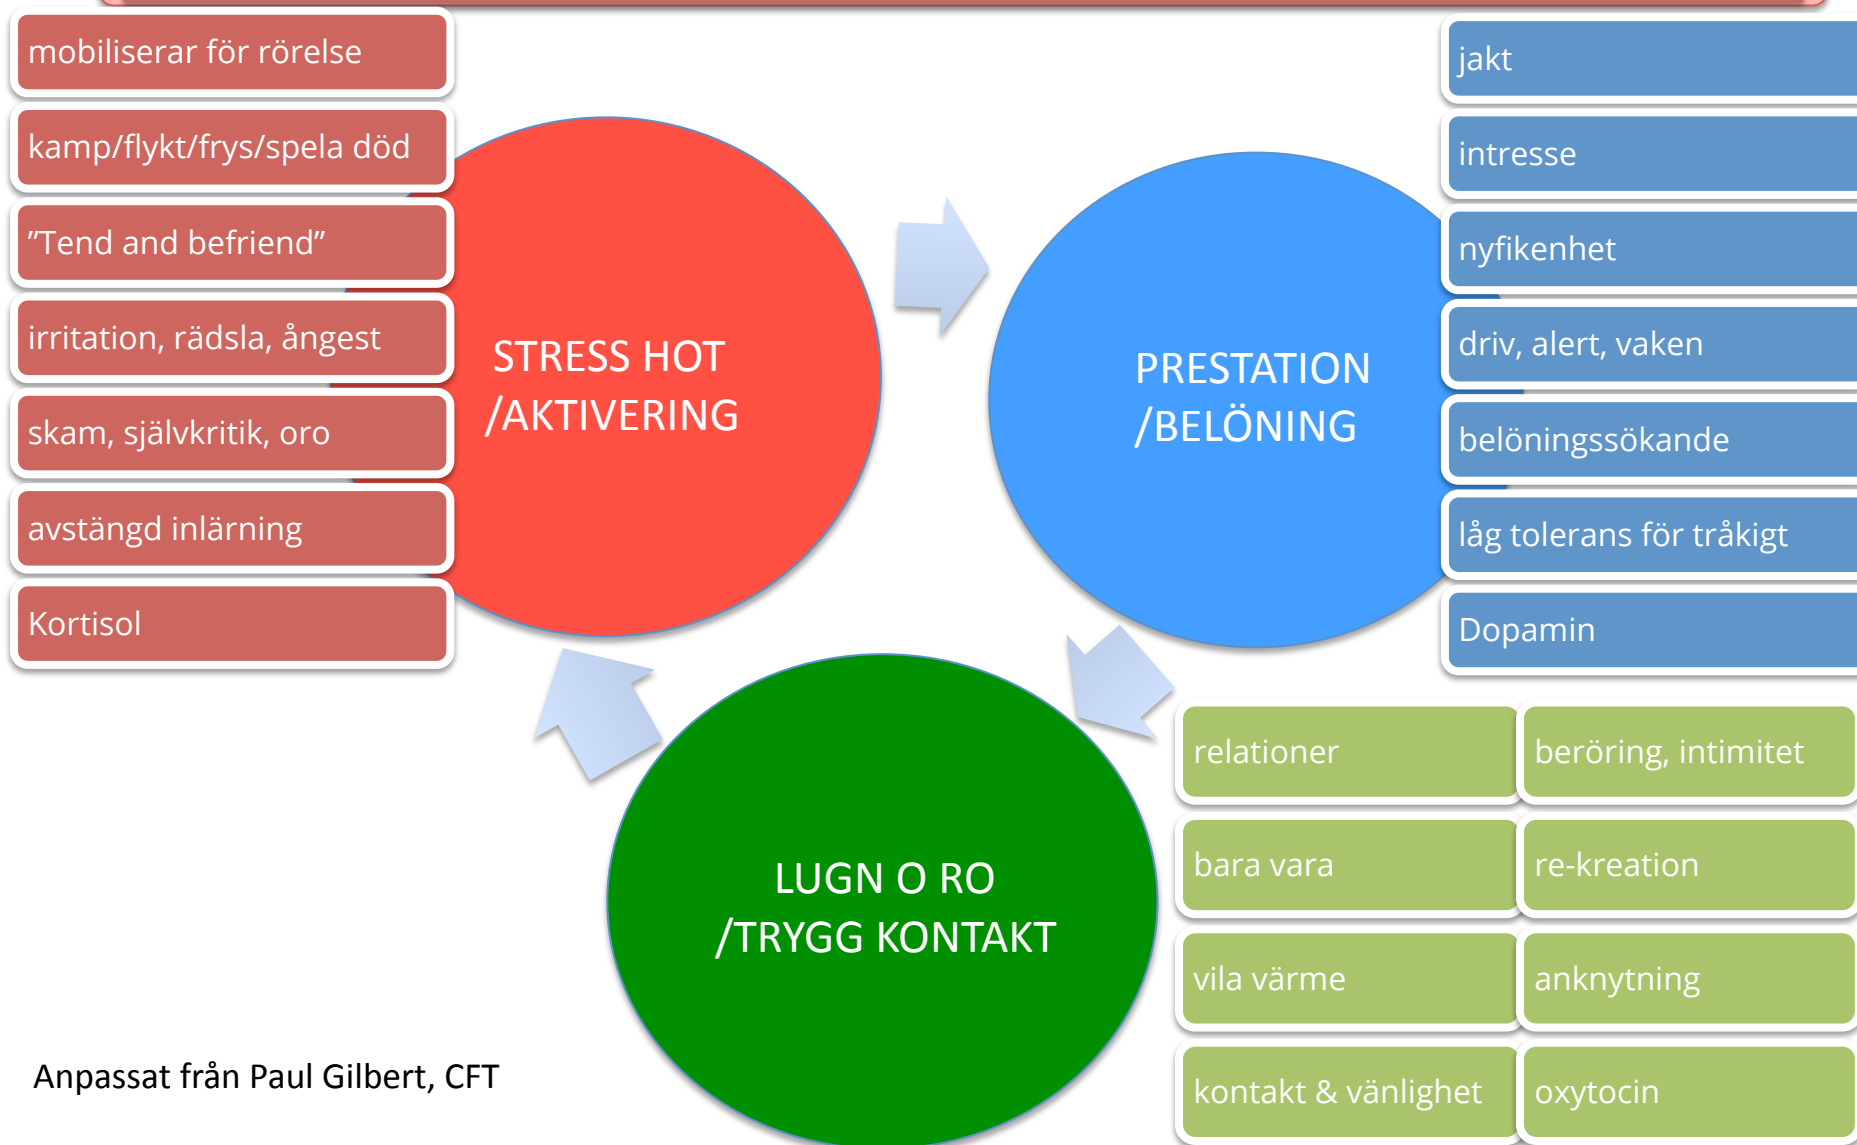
mobiliserar för rörelse

kamp/flykt/frys/spela död

”Tend and befriend”

irritation, rädsla, ångest

skam, självkritik, oro

avstängd inlärning

Kortisol

STRESS HOT /AKTIVERING

PRESTATION /BELÖNING

jakt

intresse

nyfikenhet

driv, alert, vaken

belöningssökande

låg tolerans för tråkigt

Dopamin

LUGN O RO /TRYGG KONTAKT

relationer

beröring, intimitet

bara vara

re-kreation

vila värme

anknytning

kontakt & vänlighet

oxytocin

Anpassat från Paul Gilbert, CFT